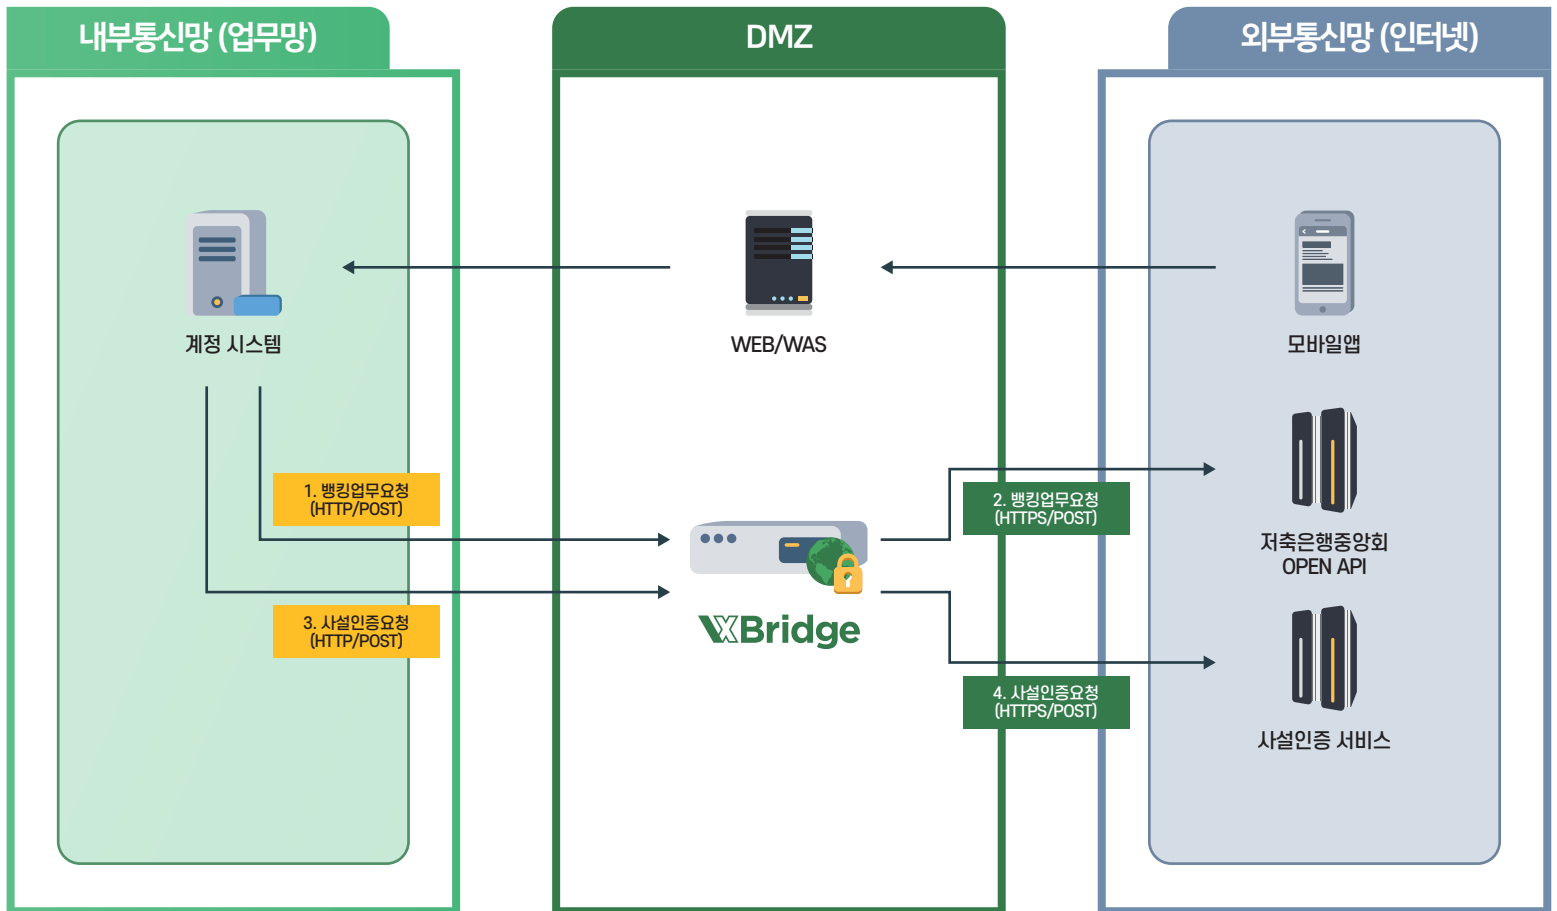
내부통신망 (업무망)

DMZ

외부통신망 (인터넷)

계정 시스템

WEB/WAS

모바일앱

1. 뱅킹업무요청 (HTTP/POST)

3. 사설인증요청 (HTTP/POST)

XBridge

2. 뱅킹업무요청 (HTTPS/POST)

4. 사설인증요청 (HTTPS/POST)

저축은행중앙회 OPEN API

사설인증 서비스